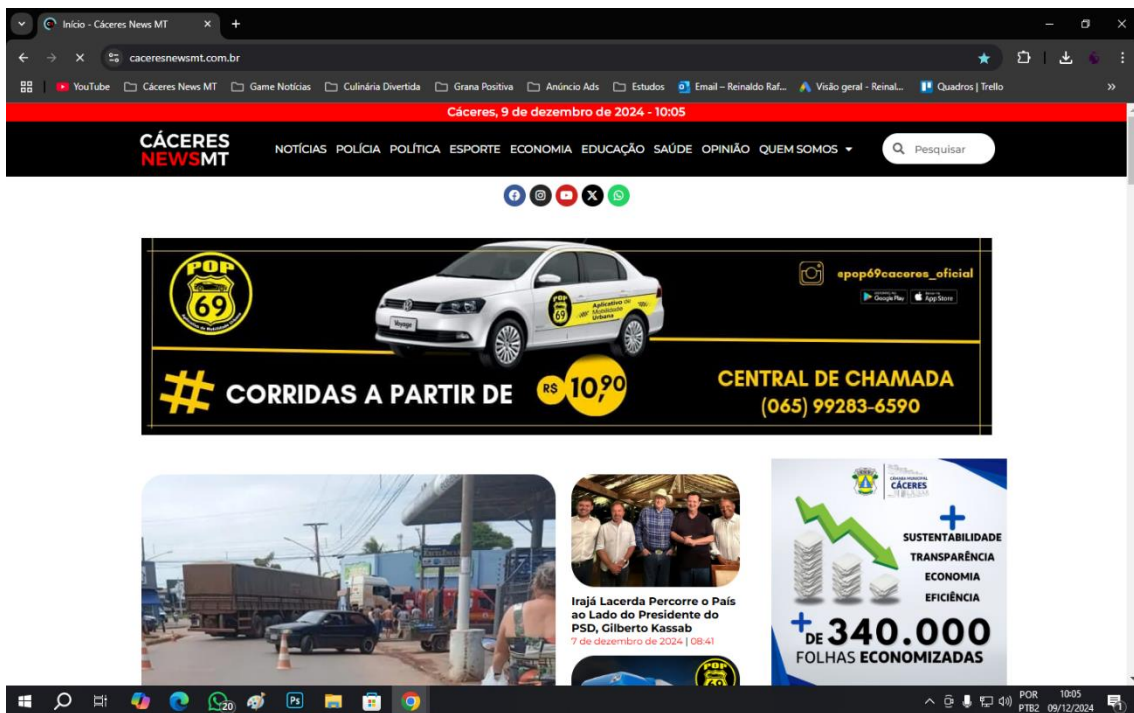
Início - Cáceres News MT ×

caceresnewsmt.com.br

YouTube Cáceres News MT Game Notícias Culinária Divertida Grana Positiva Anúncio Ads Estudos Email – Reinaldo Raf... Visão geral - Reinal... Quadros | Trello »

Cáceres, 9 de dezembro de 2024 - 10:05

CÁCERES NEWSMT

NOTÍCIAS POLÍCIA POLÍTICA ESPORTE ECONOMIA EDUCAÇÃO SAÚDE OPINIÃO QUEM SOMOS

Pesquisar

POP 69

POP 69 Aplicativo de Mobilidade Urbana

Voyage

@pop69caceres_oficial

Google Play App Store

# CORRIDAS A PARTIR DE R$ 10,90

CENTRAL DE CHAMADA (065) 99283-6590

Irajá Lacerda Percorre o País ao Lado do Presidente do PSD, Gilberto Kassab

7 de dezembro de 2024 | 08:41

CÂMARA MUNICIPAL CÁCERES

+ SUSTENTABILIDADE TRANSPARÊNCIA ECONOMIA EFICIÊNCIA

+ DE 340.000 FOLHAS ECONOMIZADAS

POP 69

20

POR PTB2 10:05 09/12/2024